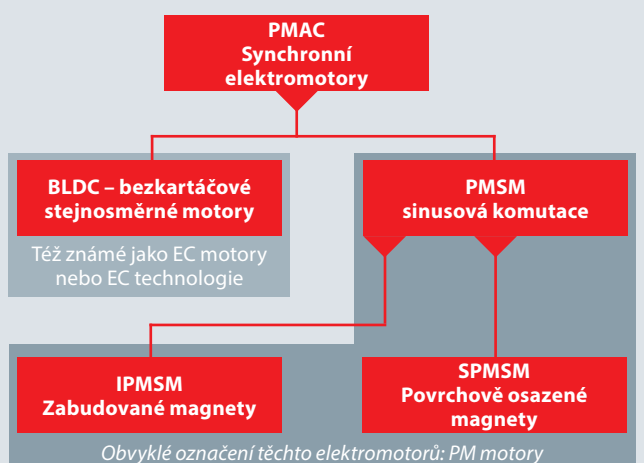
PMAC
Synchronní elektromotory

BLDC – bezkartáčové stejnosměrné motory

Též známé jako EC motory nebo EC technologie

PMSM
sinusová komutace

IPMSM
Zabudované magnety

SPMSM
Povrchově osazené magnety

Obvyklé označení těchto elektromotorů: PM motory